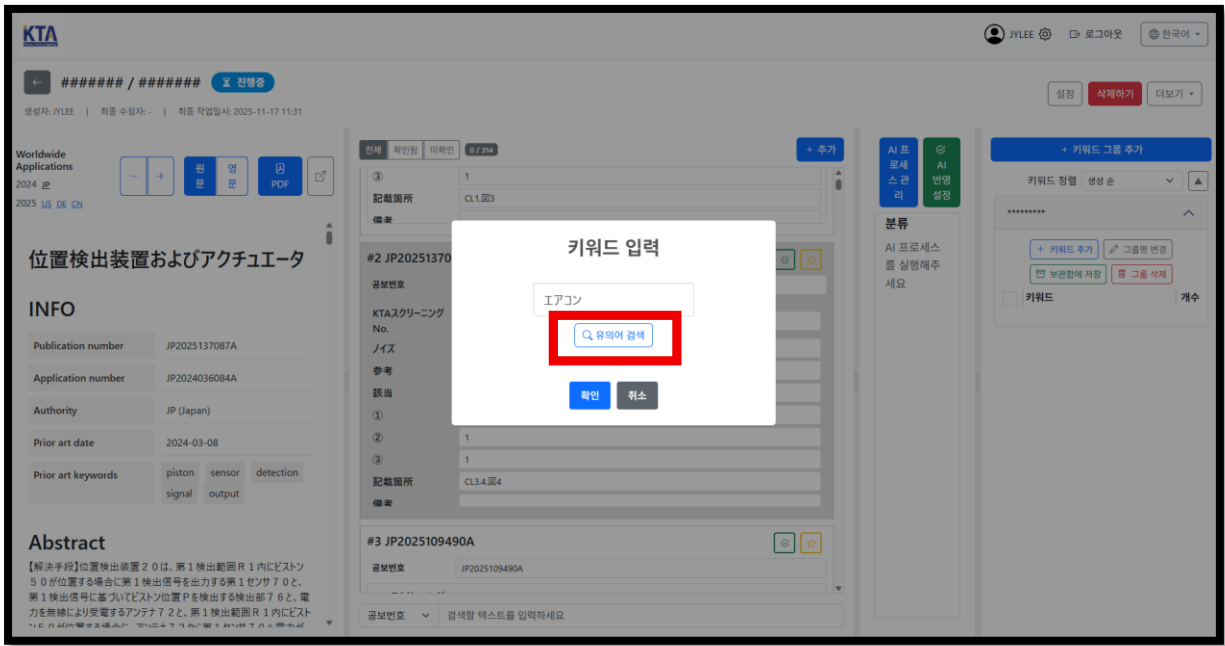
KTA

JYLEE 로그아웃 한국어

←  ####### / #######  진행중

생성자: JYLEE | 최종 수정자: - | 최종 작업일시: 2025-11-17 11:31

설정 삭제하기 더보기

Worldwide Applications
2024 JP
2025 US DE CN

− + 원문 영문 PDF

位置検出装置およびアクチュエータ

INFO

| Publication number | JP2025137087A |
|---|---|
| Application number | JP2024036084A |
| Authority | JP (Japan) |
| Prior art date | 2024-03-08 |
| Prior art keywords | piston sensor detection signal output |

Abstract

【解決手段】位置検出装置２０は、第１検出範囲Ｒ１内にピストン５０が位置する場合に第１検出信号を出力する第１センサ７０と、第１検出信号に基づいてピストン位置Ｐを検出する検出部７６と、電力を無線により受電するアンテナ７２と、第１検出範囲Ｒ１内にピスト

전체 확인됨 미확인 0 / 314 + 추가

③ 1
記載箇所 CL1,図3
備考

#2 JP20251370
공보번호
KTAスクリーニング No.
ノイズ
参考
該当
①
② 1
③ 1
記載箇所 CL3,4,図4
備考

#3 JP2025109490A
공보번호 JP2025109490A

공보번호 검색할 텍스트를 입력하세요

AI 프로세스 관리
AI 반영 설정

분류
AI 프로세스를 실행해주세요

+ 키워드 그룹 추가
키워드 정렬 생성 순
*********
+ 키워드 추가 그룹명 변경
보관함에 저장 그룹 삭제
키워드 개수

키워드 입력
エアコン
유의어 검색
확인 취소